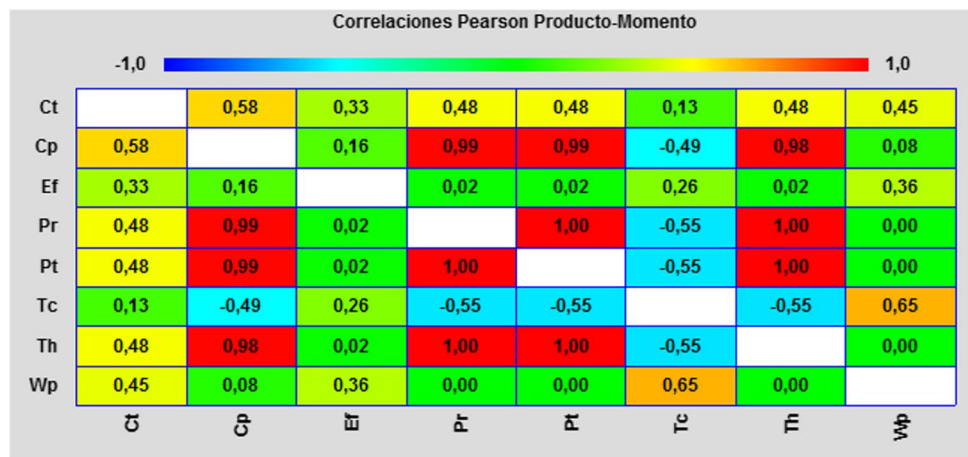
Correlaciones Pearson Producto-Momento

-1,0 1,0

| | | | | | | | | |
|---|---|---|---|---|---|---|---|---|
| Ct | | 0,58 | 0,33 | 0,48 | 0,48 | 0,13 | 0,48 | 0,45 |
| Cp | 0,58 | | 0,16 | 0,99 | 0,99 | -0,49 | 0,98 | 0,08 |
| Ef | 0,33 | 0,16 | | 0,02 | 0,02 | 0,26 | 0,02 | 0,36 |
| Pr | 0,48 | 0,99 | 0,02 | | 1,00 | -0,55 | 1,00 | 0,00 |
| Pt | 0,48 | 0,99 | 0,02 | 1,00 | | -0,55 | 1,00 | 0,00 |
| Tc | 0,13 | -0,49 | 0,26 | -0,55 | -0,55 | | -0,55 | 0,65 |
| Th | 0,48 | 0,98 | 0,02 | 1,00 | 1,00 | -0,55 | | 0,00 |
| Wp | 0,45 | 0,08 | 0,36 | 0,00 | 0,00 | 0,65 | 0,00 | |
| | Ct | Cp | Ef | Pr | Pt | Tc | Th | Wp |